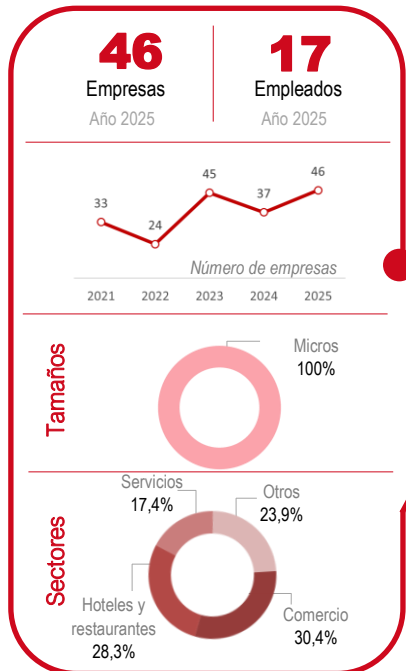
46
Empresas
Año 2025

17
Empleados
Año 2025

33
24
45
37
46
Número de empresas
2021
2022
2023
2024
2025

Tamaños

Micros
100%

Sectores

Servicios
17,4%

Otros
23,9%

Hoteles y restaurantes
28,3%

Comercio
30,4%